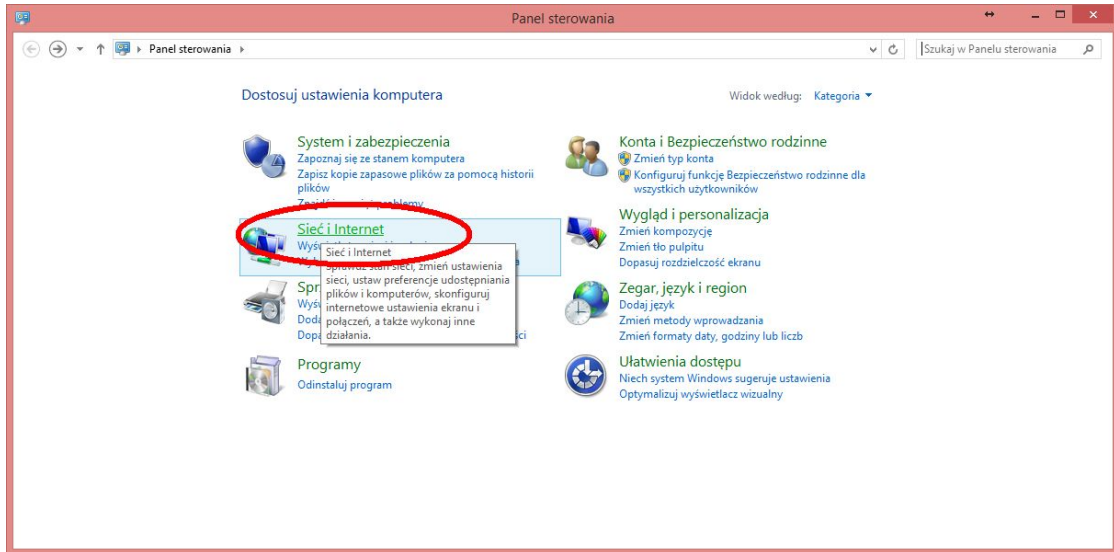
Panel sterowania

Panel sterowania

Szukaj w Panelu sterowania

Dostosuj ustawienia komputera

Widok według: Kategoria

System i zabezpieczenia
Zapoznaj się ze stanem komputera
Zapisz kopie zapasowe plików za pomocą historii plików
Znajdź i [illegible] problemy

Sieć i Internet
Wyś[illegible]
Wy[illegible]

Sieć i Internet
Sprawdź stan sieci, zmień ustawienia sieci, ustaw preferencje udostępniania plików i komputerów, skonfiguruj internetowe ustawienia ekranu i połączeń, a także wykonaj inne działania.

Spr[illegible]
Wyś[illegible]
Doda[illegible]
Dopa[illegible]ści

Programy
Odinstaluj program

Konta i Bezpieczeństwo rodzinne
Zmień typ konta
Konfiguruj funkcje Bezpieczeństwo rodzinne dla wszystkich użytkowników

Wygląd i personalizacja
Zmień kompozycję
Zmień tło pulpitu
Dopasuj rozdzielczość ekranu

Zegar, język i region
Dodaj język
Zmień metody wprowadzania
Zmień formaty daty, godziny lub liczb

Ułatwienia dostępu
Niech system Windows sugeruje ustawienia
Optymalizuj wyświetlacz wizualny